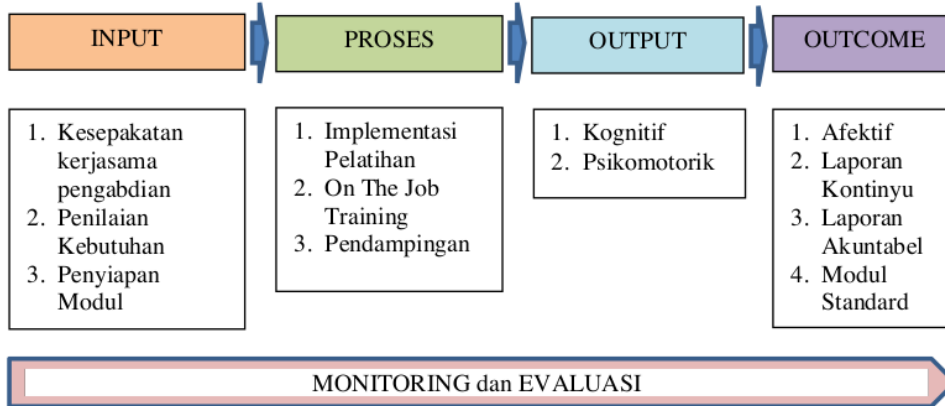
INPUT

1. Kesepakatan kerjasama pengabdian
2. Penilaian Kebutuhan
3. Penyiapan Modul

PROSES

1. Implementasi Pelatihan
2. On The Job Training
3. Pendampingan

OUTPUT

1. Kognitif
2. Psikomotorik

OUTCOME

1. Afektif
2. Laporan Kontinyu
3. Laporan Akuntabel
4. Modul Standard

MONITORING dan EVALUASI